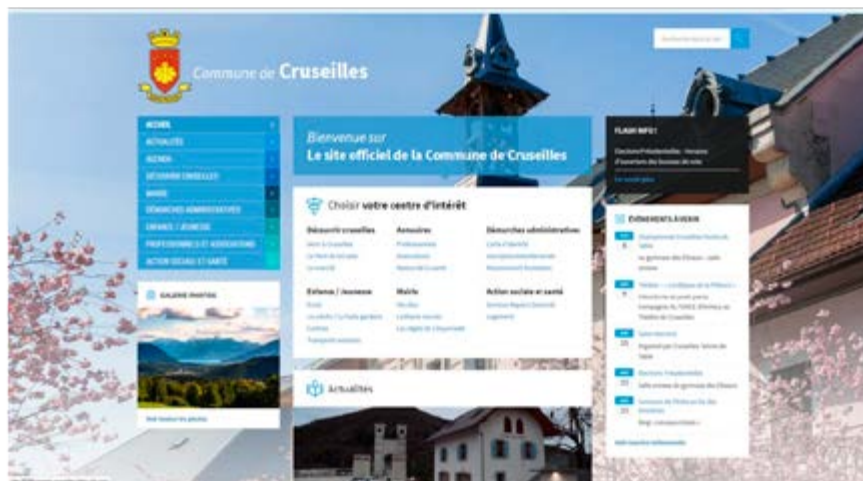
Commune de Cruseilles

ACCUEIL
ACTUALITÉS
AGENDA
DÉCOUVRIR CRUSEILLES
MAIRIE
DÉMARCHES ADMINISTRATIVES
ENFANCE / JEUNESSE
PROFESSIONNELS ET ASSOCIATIONS
ACTION SOCIALE ET SANTÉ

GALERIE PHOTOS

Bienvenue sur
Le site officiel de la Commune de Cruseilles

Choisir votre centre d'intérêt

Découvrir cruseilles

Annuaires

Démarches administratives

Enfance / Jeunesse

Mairie

Action sociale et santé

Actualités

FLASH INFO !

ÉVÉNEMENTS À VENIR

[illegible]